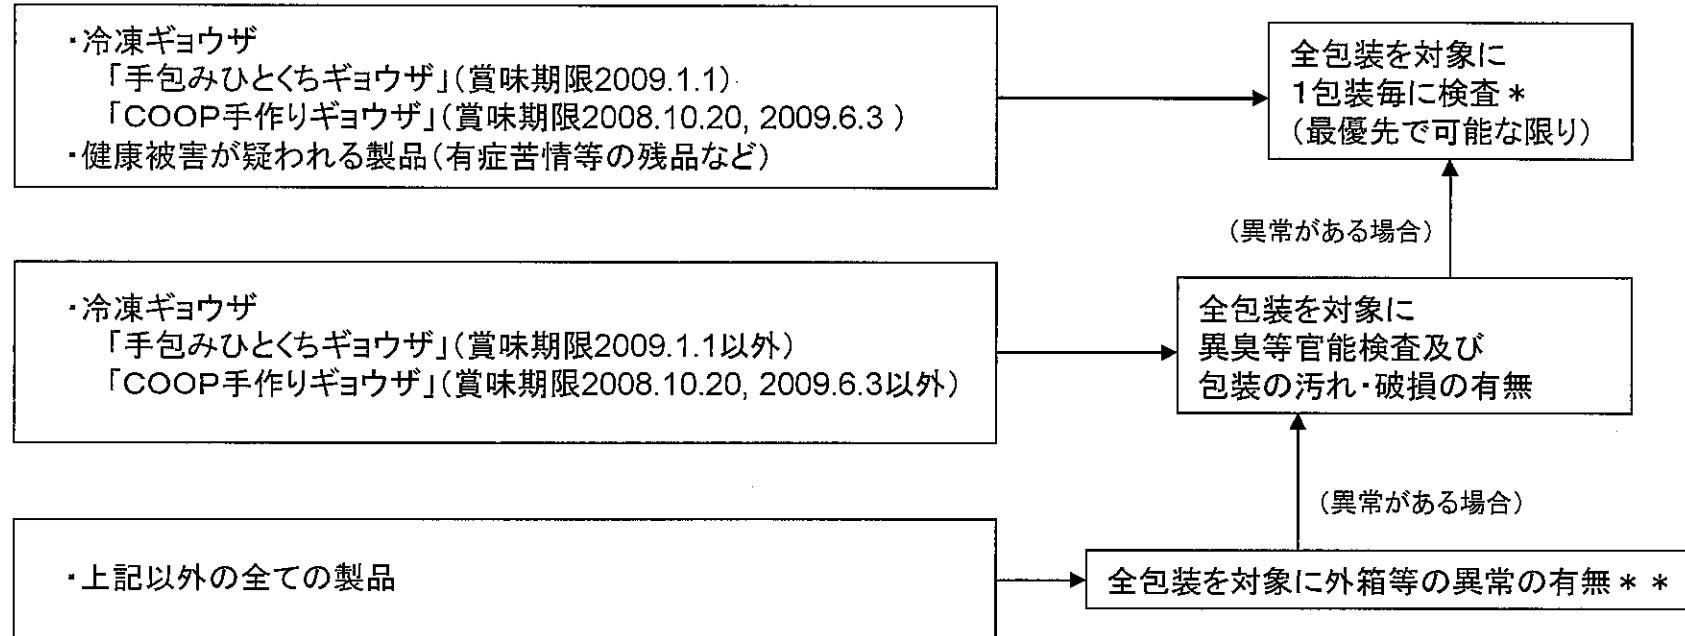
・冷凍ギョウザ
「手包みひとくちギョウザ」(賞味期限2009.1.1)
「COOP手作りギョウザ」(賞味期限2008.10.20, 2009.6.3 )
・健康被害が疑われる製品(有症苦情等の残品など)

全包装を対象に
1包装毎に検査＊
(最優先で可能な限り)

(異常がある場合)

・冷凍ギョウザ
「手包みひとくちギョウザ」(賞味期限2009.1.1以外)
「COOP手作りギョウザ」(賞味期限2008.10.20, 2009.6.3以外)

全包装を対象に
異臭等官能検査及び
包装の汚れ・破損の有無

(異常がある場合)

・上記以外の全ての製品

全包装を対象に外箱等の異常の有無＊＊